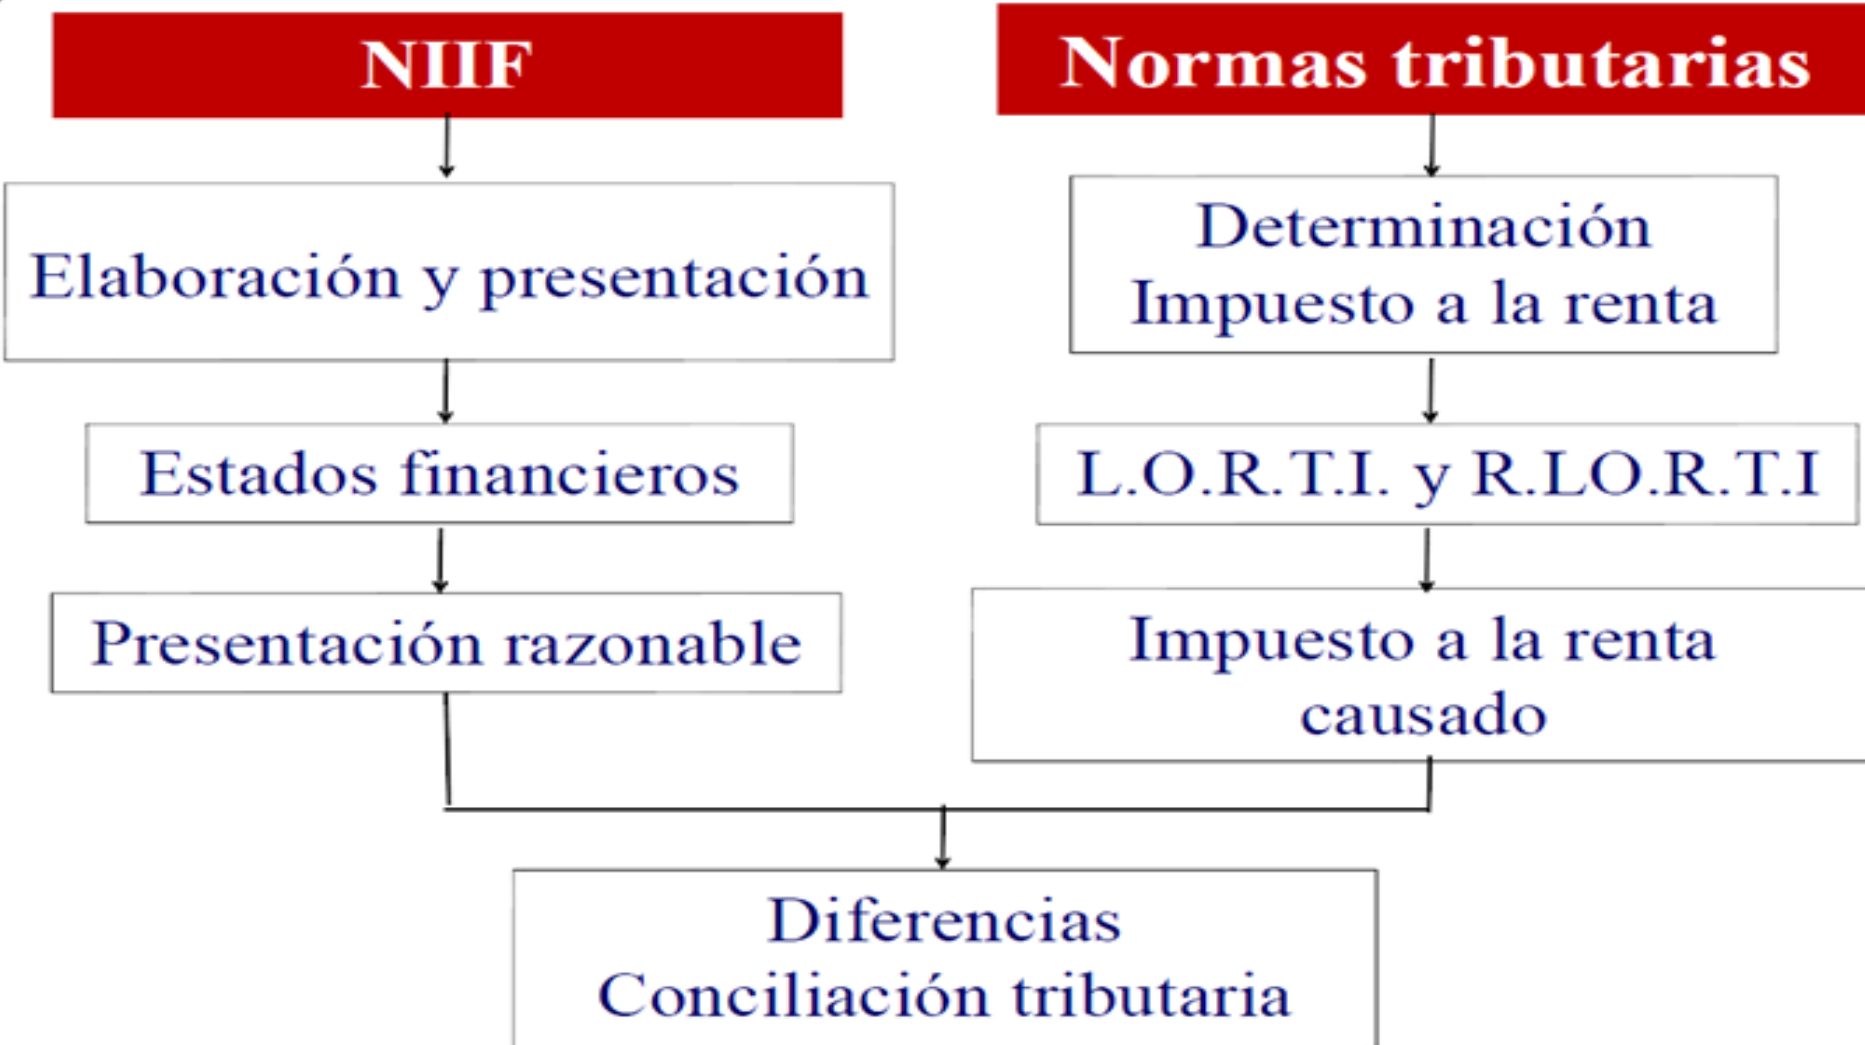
NIIF

Elaboración y presentación

Estados financieros

Presentación razonable

Normas tributarias

Determinación Impuesto a la renta

L.O.R.T.I. y R.LO.R.T.I

Impuesto a la renta causado

Diferencias Conciliación tributaria